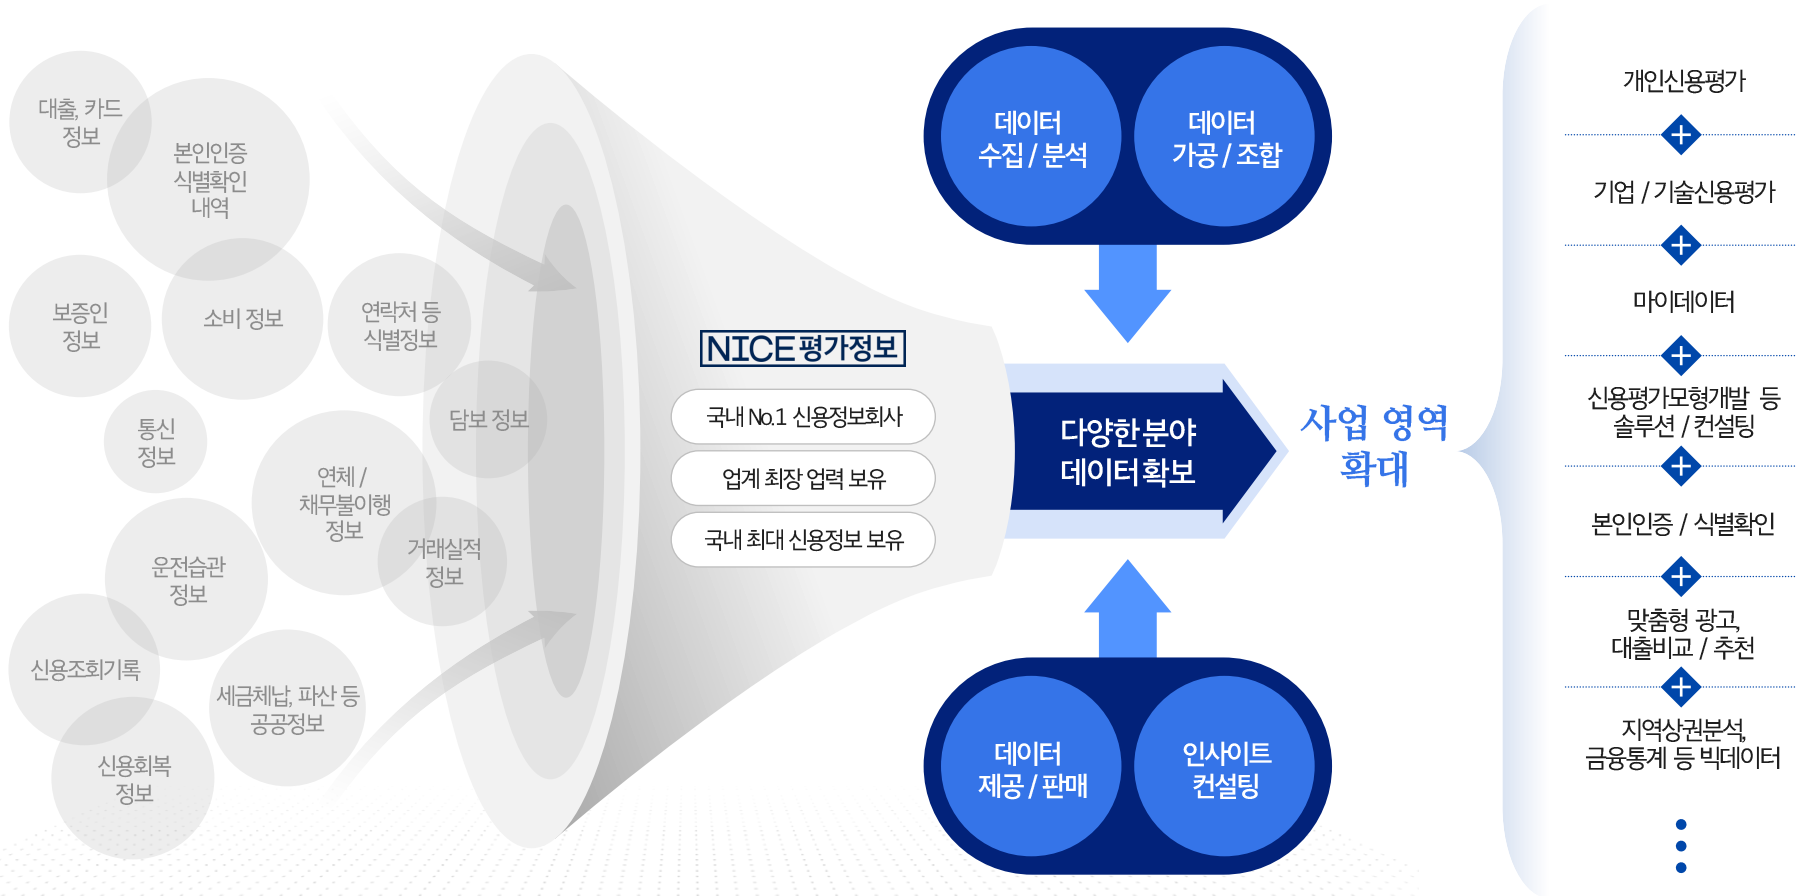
대출, 카드 정보

본인인증 식별확인 내역

보증인 정보

소비 정보

연락처 등 식별정보

통신 정보

담보 정보

연체 / 채무불이행 정보

거래실적 정보

운전습관 정보

신용조회기록

세금체납, 파산 등 공공정보

신용회복 정보

NICE평가정보

국내 No.1 신용정보회사

업계 최장 업력 보유

국내 최대 신용정보 보유

데이터 수집 / 분석

데이터 가공 / 조합

다양한 분야 데이터 확보

데이터 제공 / 판매

인사이트 컨설팅

사업 영역 확대

개인신용평가

기업 / 기술신용평가

마이데이터

신용평가모형개발 등 솔루션 / 컨설팅

본인인증 / 식별확인

맞춤형 광고, 대출비교 / 추천

지역상권분석, 금융통계 등 빅데이터